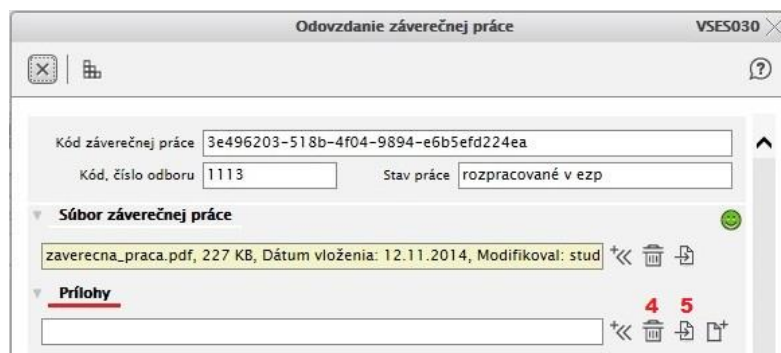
Odovzdanie záverečnej práce

VSES030

Kód záverečnej práce 3e496203-518b-4f04-9894-e6b5efd224ea

Kód, číslo odboru 1113

Stav práce rozpracované v ezp

Súbor záverečnej práce

zaverecna_praca.pdf, 227 KB, Dátum vloženia: 12.11.2014, Modifikoval: stud

Prílohy

4 5